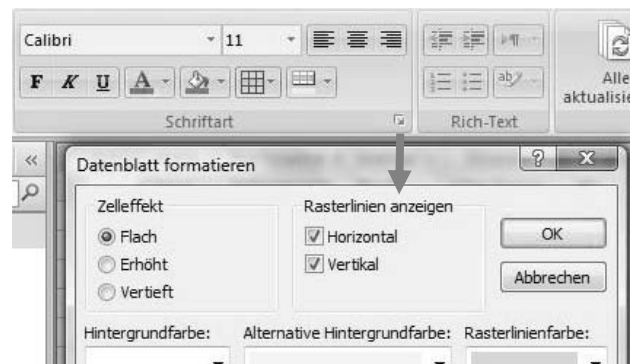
Calibri 11

F K U A

Schriftart

Rich-Text

Alle aktualisie

Datenblatt formatieren

?

Zelleffekt
Flach
Erhöht
Vertieft

Rasterlinien anzeigen
Horizontal
Vertikal

OK

Abbrechen

Hintergrundfarbe:

Alternative Hintergrundfarbe:

Rasterlinienfarbe: